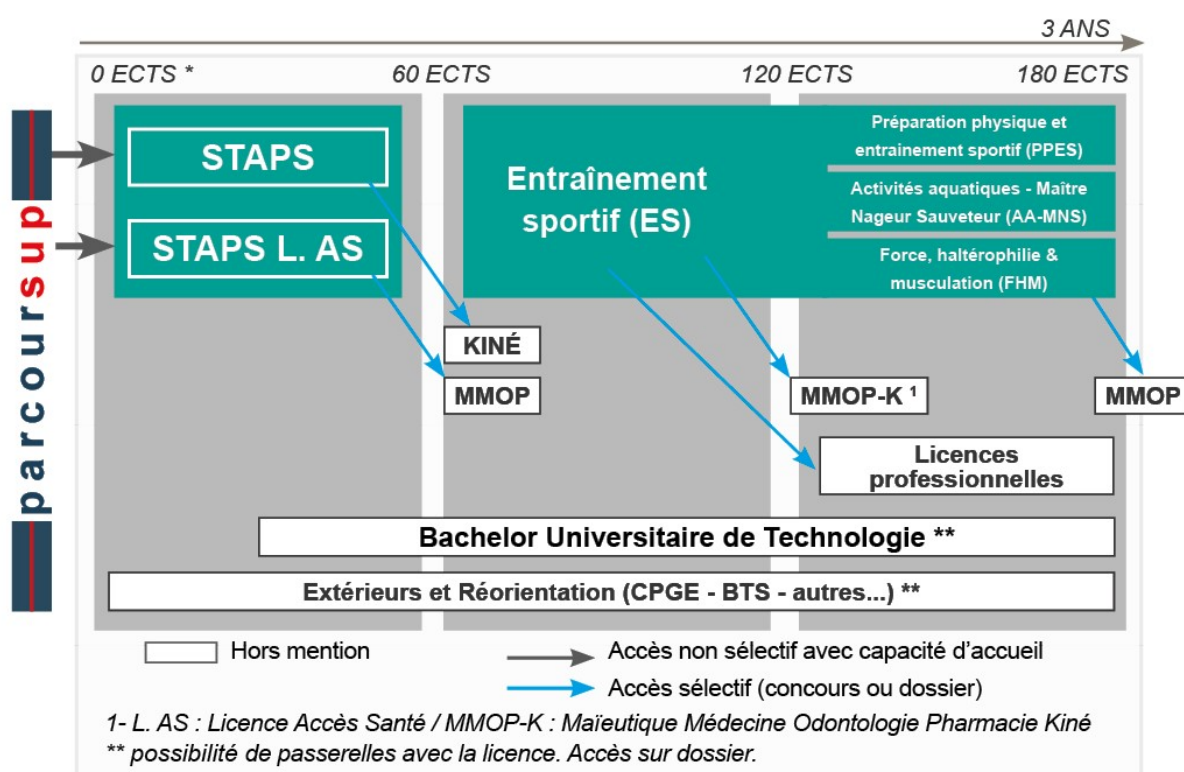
3 ANS

0 ECTS * 60 ECTS 120 ECTS 180 ECTS

parcoursup

STAPS

STAPS L. AS

Entraînement sportif (ES)

Préparation physique et entrainement sportif (PPES)

Activités aquatiques - Maître Nageur Sauveteur (AA-MNS)

Force, haltérophilie & musculation (FHM)

KINÉ

MMOP

MMOP-K $^1$

MMOP

Licences professionnelles

Bachelor Universitaire de Technologie **

Extérieurs et Réorientation (CPGE - BTS - autres...) **

Hors mention

Accès non sélectif avec capacité d'accueil

Accès sélectif (concours ou dossier)

1- L. AS : Licence Accès Santé / MMOP-K : Maïeutique Médecine Odontologie Pharmacie Kiné
** possibilité de passerelles avec la licence. Accès sur dossier.